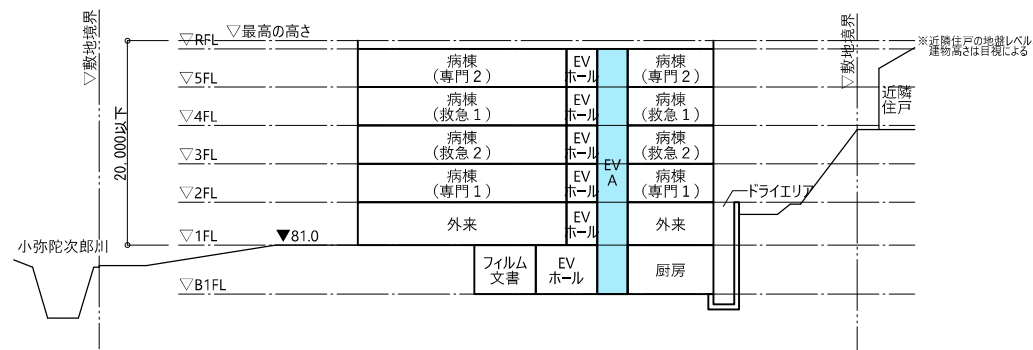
▽敷地境界

▽RFL ▽最高の高さ

▽5FL

▽4FL

▽3FL

▽2FL

▽1FL ▼81.0

▽B1FL

20,000以下

小弥陀次郎川

| 病棟（専門２） | EVホール | EV A | 病棟（専門２） |
|---|---|---|---|
| 病棟（救急１） | EVホール | | 病棟（救急１） |
| 病棟（救急２） | EVホール | | 病棟（救急２） |
| 病棟（専門１） | EVホール | | 病棟（専門１） |
| 外来 | EVホール | | 外来 |

フィルム文書　EVホール　厨房

ドライエリア

▽敷地境界

近隣住戸

※近隣住戸の地盤レベル
建物高さは目視による